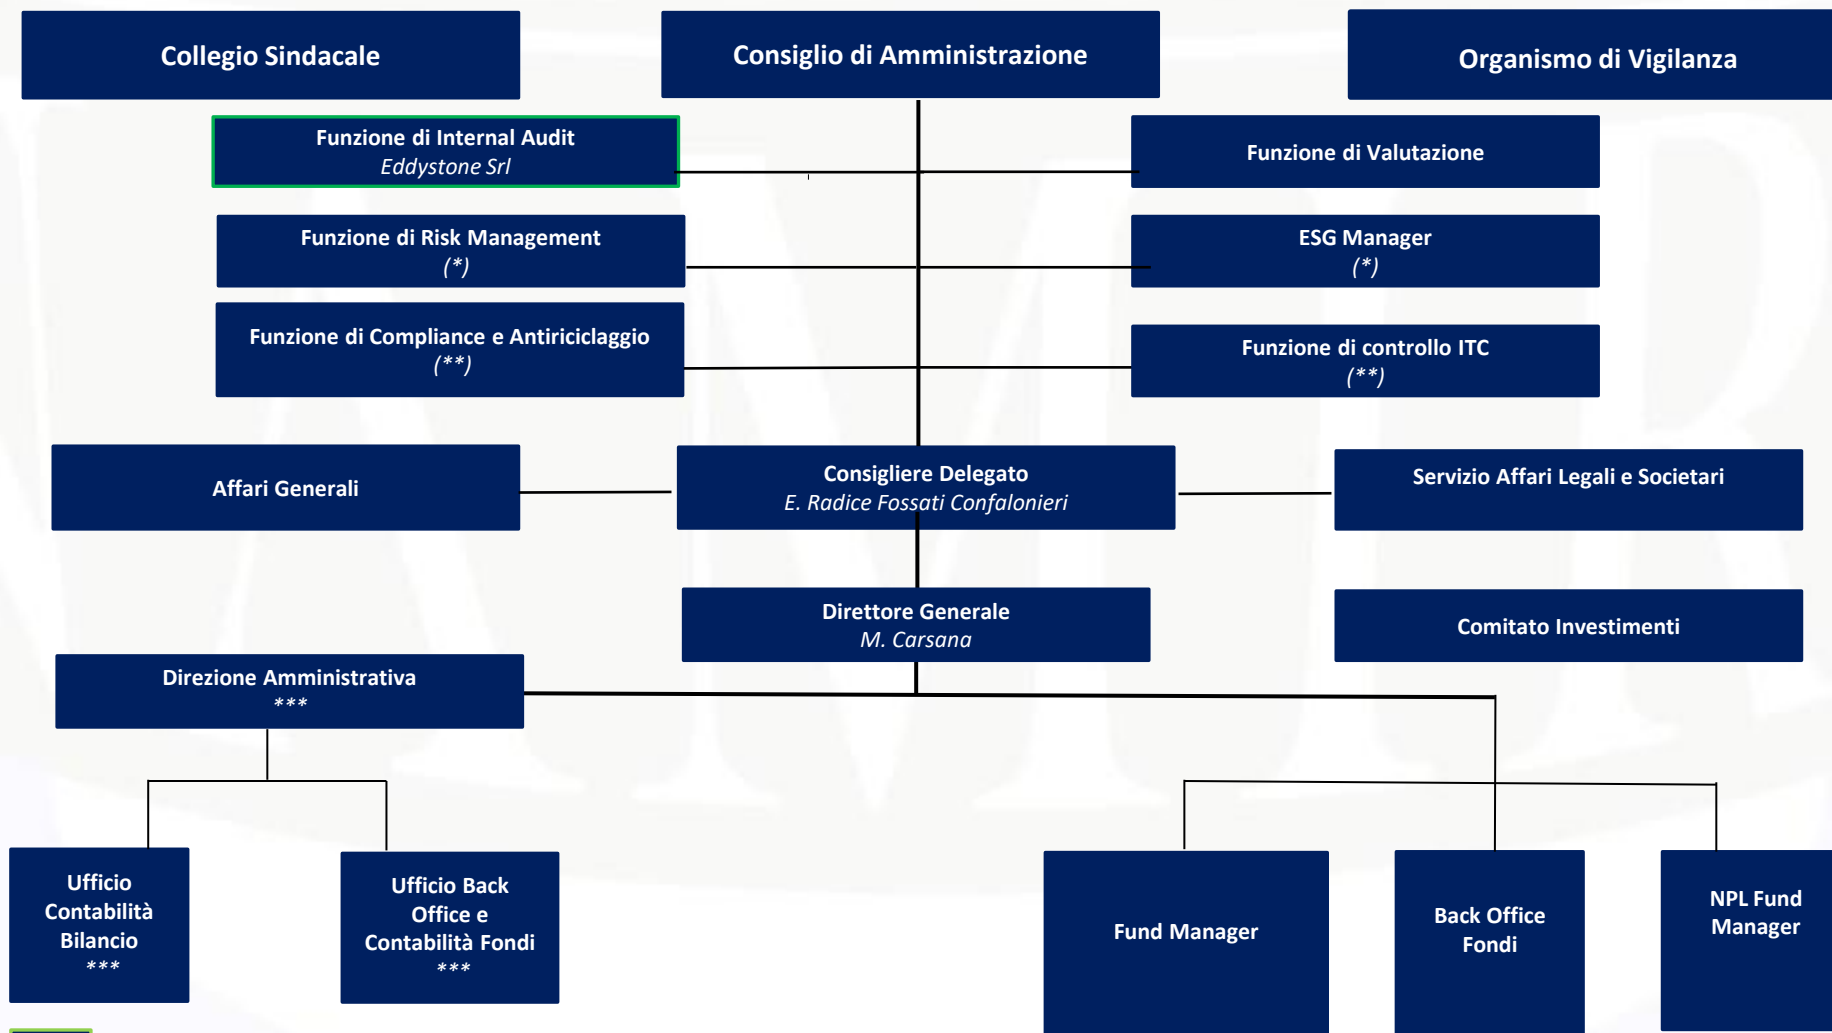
Collegio Sindacale

Consiglio di Amministrazione

Organismo di Vigilanza

Funzione di Internal Audit
*Eddystone Srl*

Funzione di Valutazione

Funzione di Risk Management
*(\*)*

ESG Manager
*(\*)*

Funzione di Compliance e Antiriciclaggio
*(\*\*)*

Funzione di controllo ITC
*(\*\*)*

Affari Generali

Consigliere Delegato
*E. Radice Fossati Confalonieri*

Servizio Affari Legali e Societari

Direttore Generale
*M. Carsana*

Comitato Investimenti

Direzione Amministrativa
\*\*\*

Ufficio Contabilità Bilancio
\*\*\*

Ufficio Back Office e Contabilità Fondi
\*\*\*

Fund Manager

Back Office Fondi

NPL Fund Manager